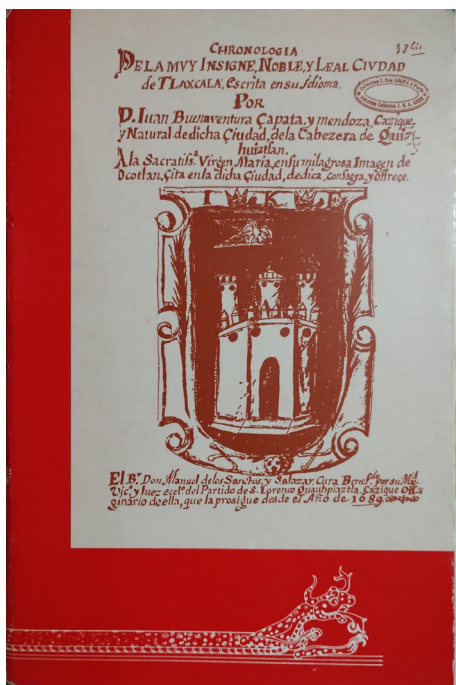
CHRONOLOGIA

DE LA MUY INSIGNE, NOBLE, Y LEAL CIUDAD de TLAXCALA, Escrita en su Idioma.

POR

D. IUAN Buenaventura Çapata, y mendoza Cazique, y Natural de dicha Ciudad, de la Cabezera de Quiahuiztlan.

A la Sacratiss.ª Virgen Maria, en su milagrosa Imagen de Ocotlan, Cita en la dicha Ciudad, dedica, consagra, y Offrece.

El B.r Don Manuel de los Sanctos, y Salazar Cura Benef.do por su Mg.d Vic.o y Juez ecc.co del Partido de S. Lorenço Quauhpiaztla, Cazique Originario de ella, que la prosigue desde el Año de 1689.

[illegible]